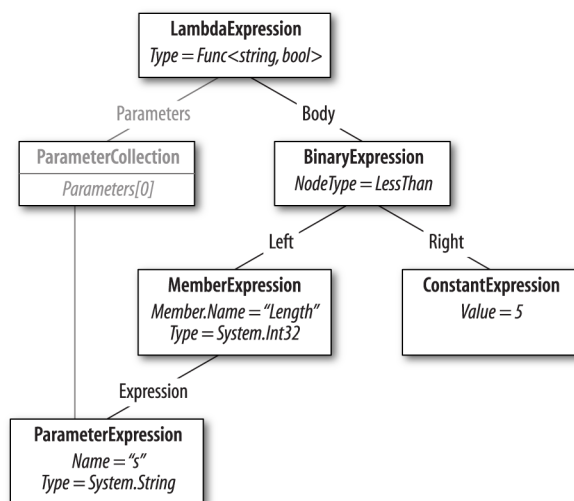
LambdaExpression
Type = Func<string, bool>

Parameters

Body

ParameterCollection
Parameters[0]

BinaryExpression
NodeType = LessThan

Left

Right

MemberExpression
Member.Name = "Length"
Type = System.Int32

ConstantExpression
Value = 5

Expression

ParameterExpression
Name = "s"
Type = System.String